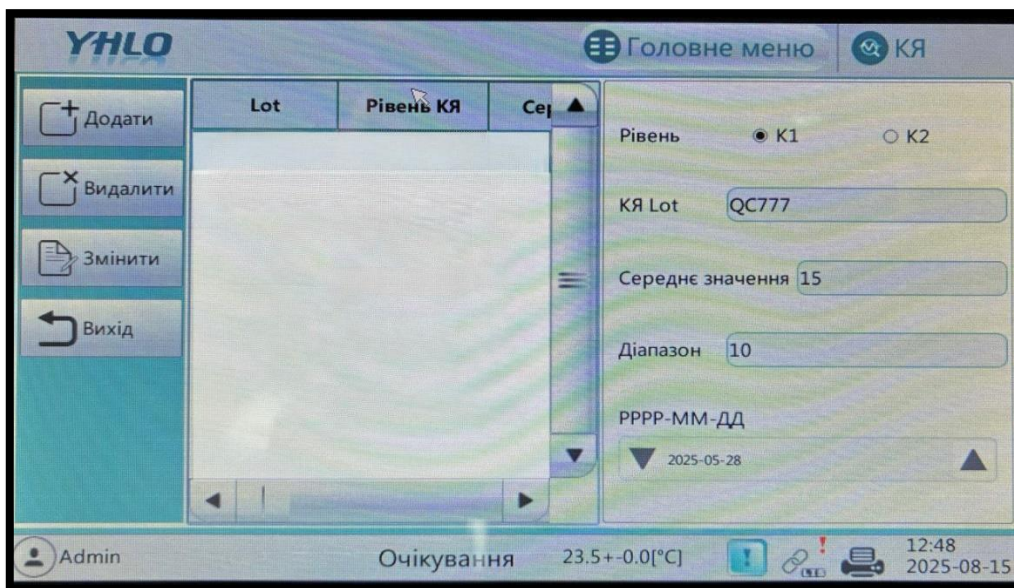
YHLO

Головне меню

КЯ

Додати

Видалити

Змінити

Вихід

| Lot | Рівень КЯ | Се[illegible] |
|---|---|---|

Рівень ● K1 ○ K2

КЯ Lot QC777

Середнє значення 15

Діапазон 10

РРРР-ММ-ДД

2025-05-28

Admin

Очікування

23.5+-0.0[°C]

12:48
2025-08-15